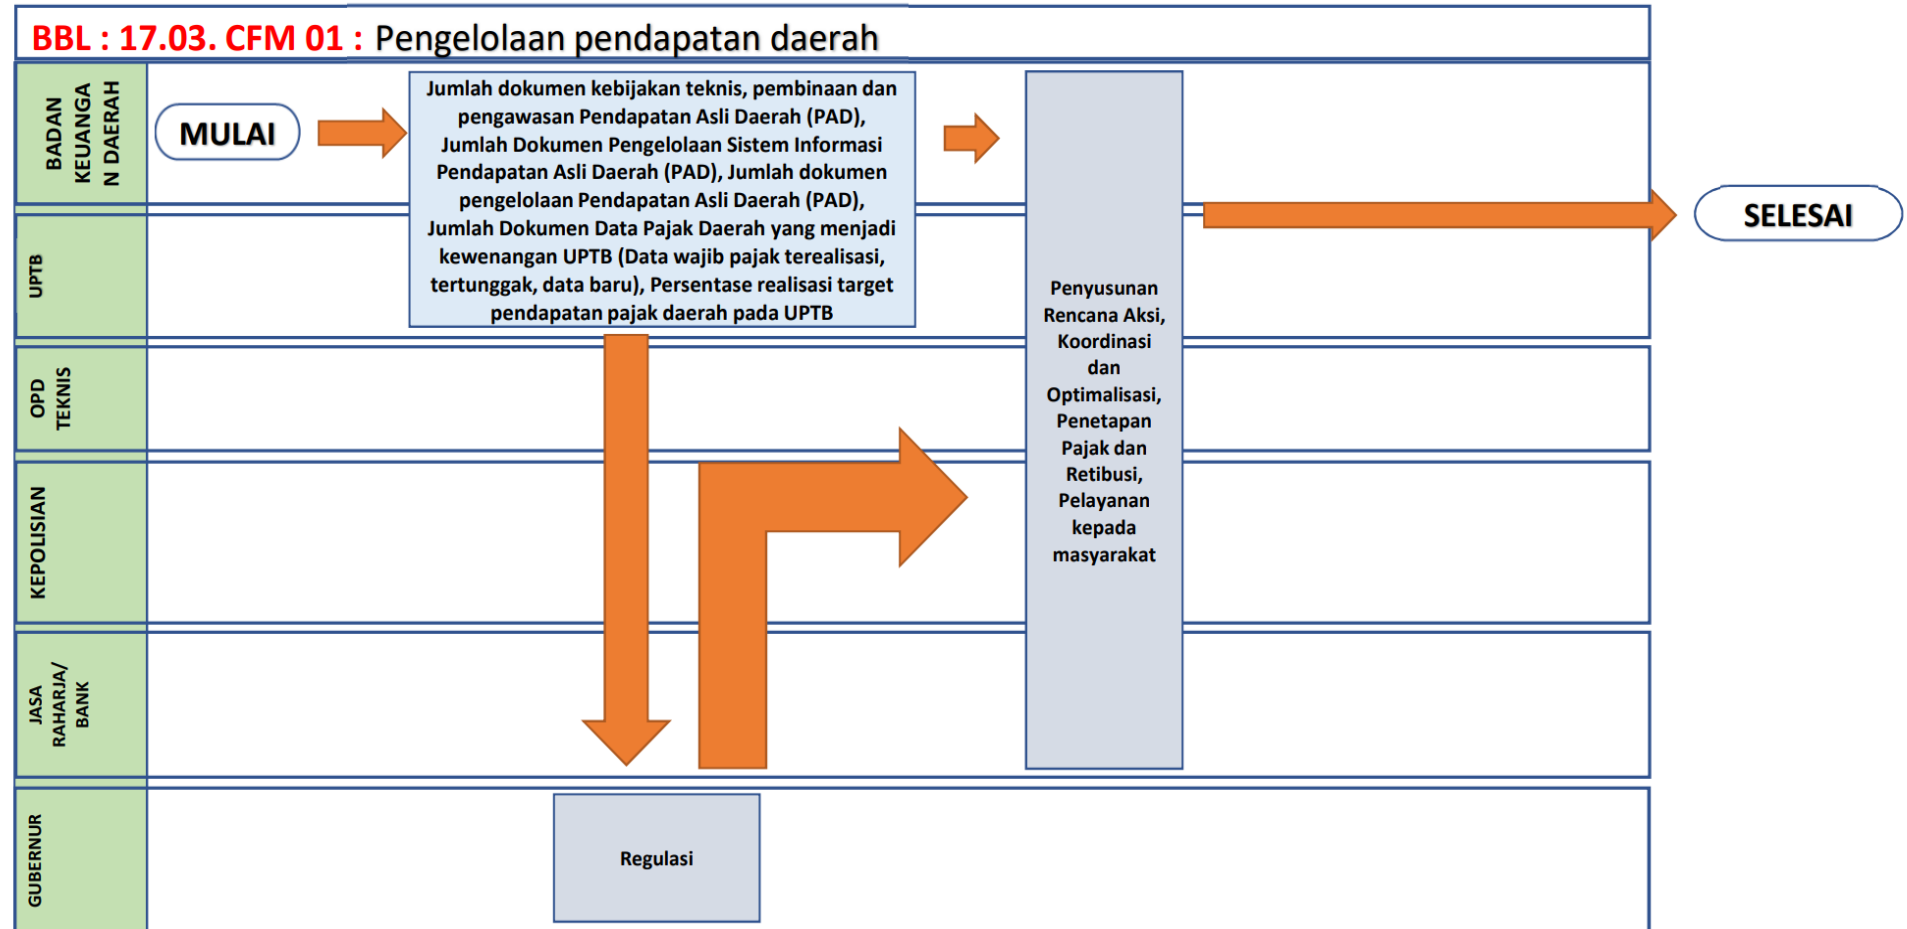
BBL : 17.03. CFM 01 : Pengelolaan pendapatan daerah

BADAN KEUANGA N DAERAH

MULAI

Jumlah dokumen kebijakan teknis, pembinaan dan pengawasan Pendapatan Asli Daerah (PAD), Jumlah Dokumen Pengelolaan Sistem Informasi Pendapatan Asli Daerah (PAD), Jumlah dokumen pengelolaan Pendapatan Asli Daerah (PAD), Jumlah Dokumen Data Pajak Daerah yang menjadi kewenangan UPTB (Data wajib pajak terealisasi, tertunggak, data baru), Persentase realisasi target pendapatan pajak daerah pada UPTB

Penyusunan Rencana Aksi, Koordinasi dan Optimalisasi, Penetapan Pajak dan Retibusi, Pelayanan kepada masyarakat

SELESAI

UPTB

OPD TEKNIS

KEPOLISIAN

JASA RAHARJA/ BANK

GUBERNUR

Regulasi